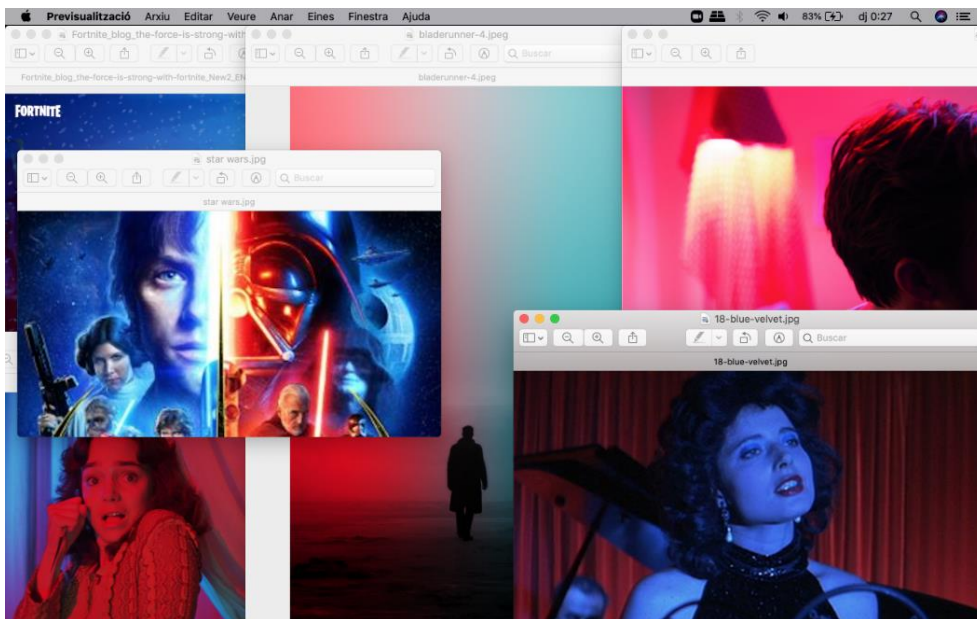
Previsualització Arxiu Editar Veure Anar Eines Finestra Ajuda

83% dj 0:27

Fortnite_blog_the-force-is-strong-with

Fortnite_blog_the-force-is-strong-with-fortnite_New2_EN

FORTNITE

bladerunner-4.jpeg

Buscar

bladerunner-4.jpeg

star wars.jpg

Buscar

star wars.jpg

18-blue-velvet.jpg

Buscar

18-blue-velvet.jpg